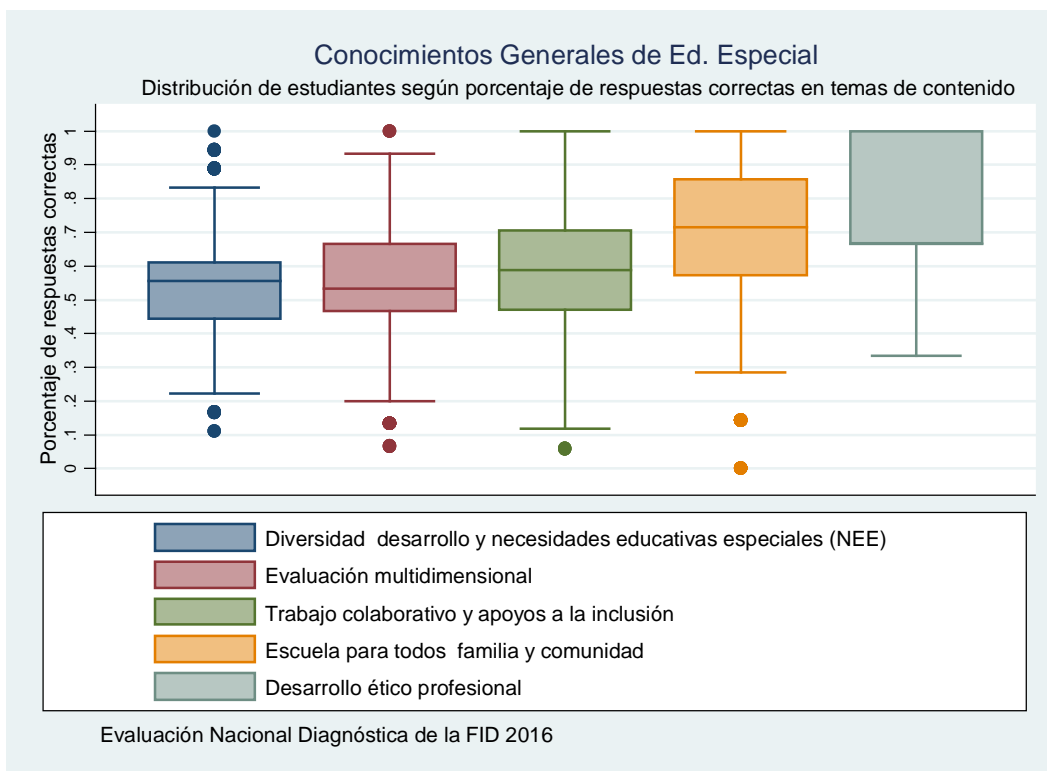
Conocimientos Generales de Ed. Especial
Distribución de estudiantes según porcentaje de respuestas correctas en temas de contenido

Porcentaje de respuestas correctas

1
.9
.8
.7
.6
.5
.4
.3
.2
.1
0

Diversidad desarrollo y necesidades educativas especiales (NEE)
Evaluación multidimensional
Trabajo colaborativo y apoyos a la inclusión
Escuela para todos familia y comunidad
Desarrollo ético profesional

Evaluación Nacional Diagnóstica de la FID 2016